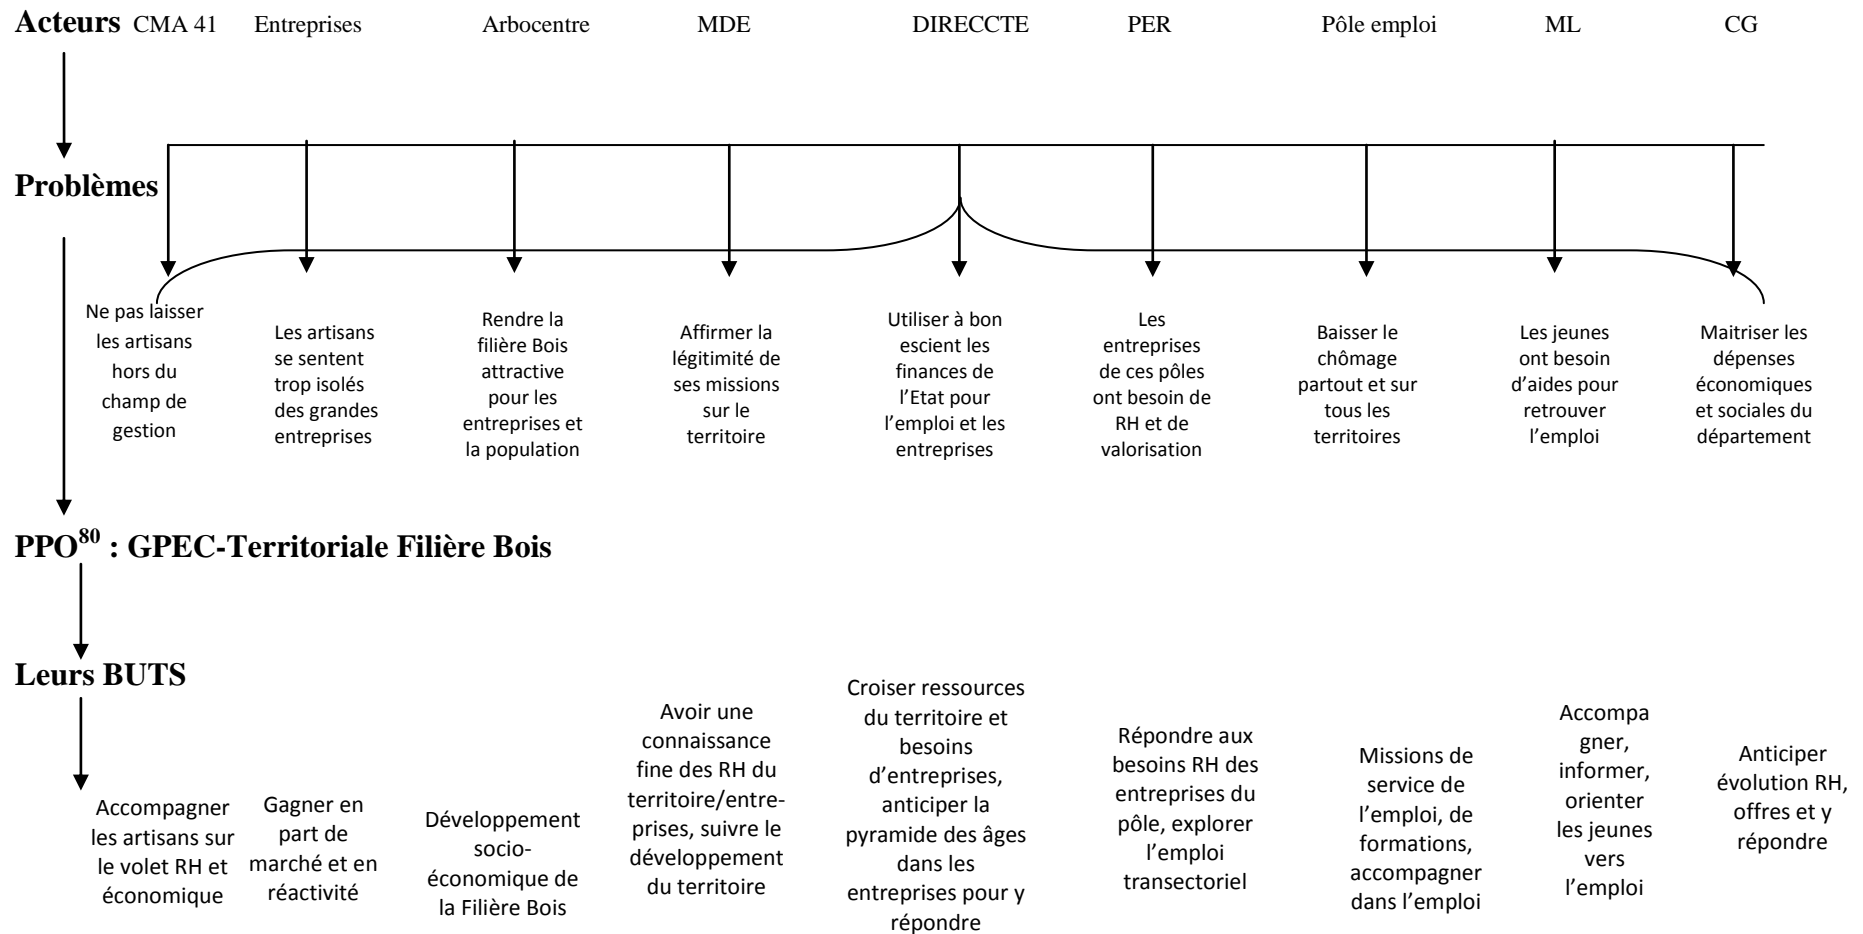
Acteurs CMA 41 Entreprises Arbocentre MDE DIRECCTE PER Pôle emploi ML CG

Problèmes

Ne pas laisser les artisans hors du champ de gestion

Les artisans se sentent trop isolés des grandes entreprises

Rendre la filière Bois attractive pour les entreprises et la population

Affirmer la légitimité de ses missions sur le territoire

Utiliser à bon escient les finances de l'Etat pour l'emploi et les entreprises

Les entreprises de ces pôles ont besoin de RH et de valorisation

Baisser le chômage partout et sur tous les territoires

Les jeunes ont besoin d'aides pour retrouver l'emploi

Maitriser les dépenses économiques et sociales du département

PPO$^{80}$ : GPEC-Territoriale Filière Bois

Leurs BUTS

Accompagner les artisans sur le volet RH et économique

Gagner en part de marché et en réactivité

Développement socio-économique de la Filière Bois

Avoir une connaissance fine des RH du territoire/entreprises, suivre le développement du territoire

Croiser ressources du territoire et besoins d'entreprises, anticiper la pyramide des âges dans les entreprises pour y répondre

Répondre aux besoins RH des entreprises du pôle, explorer l'emploi transectoriel

Missions de service de l'emploi, de formations, accompagner dans l'emploi

Accompagner, informer, orienter les jeunes vers l'emploi

Anticiper évolution RH, offres et y répondre